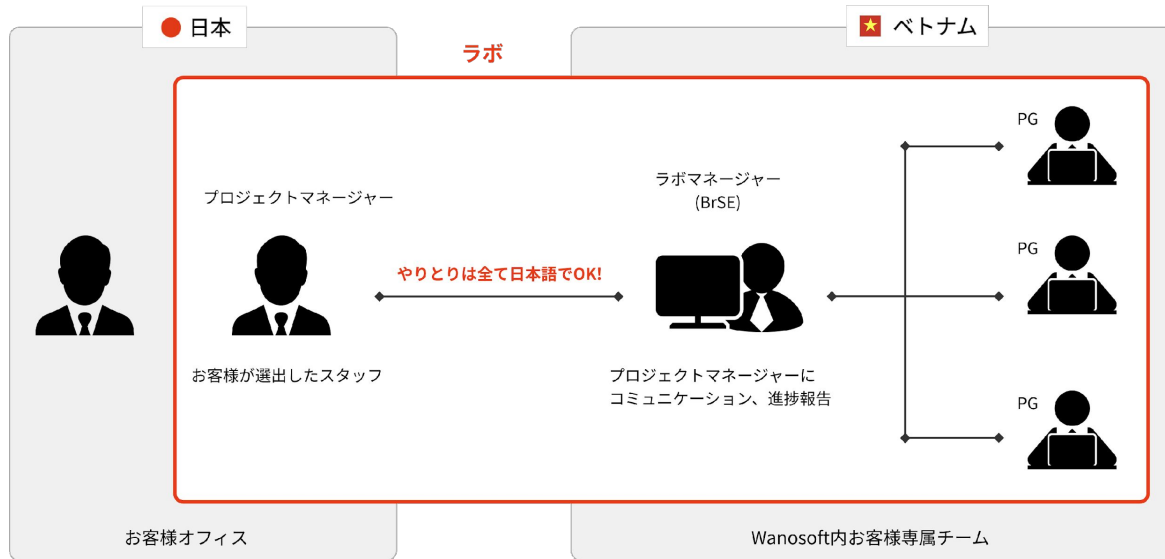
日本

ベトナム

ラボ

プロジェクトマネージャー

お客様が選出したスタッフ

やりとりは全て日本語でOK!

ラボマネージャー
(BrSE)

プロジェクトマネージャーにコミュニケーション、進捗報告

PG

PG

PG

お客様オフィス

Wanosoft内お客様専属チーム